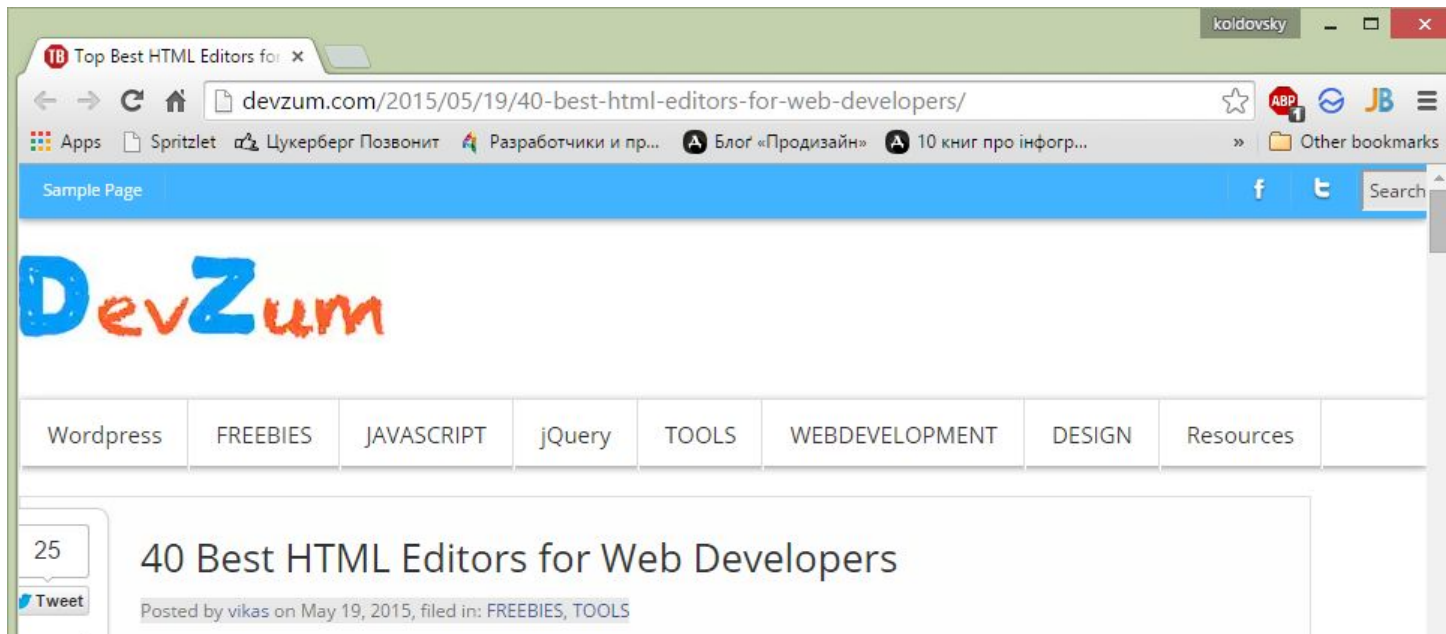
koldovsky

Top Best HTML Editors fo ×

devzum.com/2015/05/19/40-best-html-editors-for-web-developers/

Apps Spritzlet Цукерберг Позвонит Разработчики и пр... Блог «Продизайн» 10 книг про інфогр... » Other bookmarks

Sample Page

Search

DevZum

Wordpress | FREEBIES | JAVASCRIPT | jQuery | TOOLS | WEBDEVELOPMENT | DESIGN | Resources

25

Tweet

40 Best HTML Editors for Web Developers

Posted by vikas on May 19, 2015, filed in: FREEBIES, TOOLS